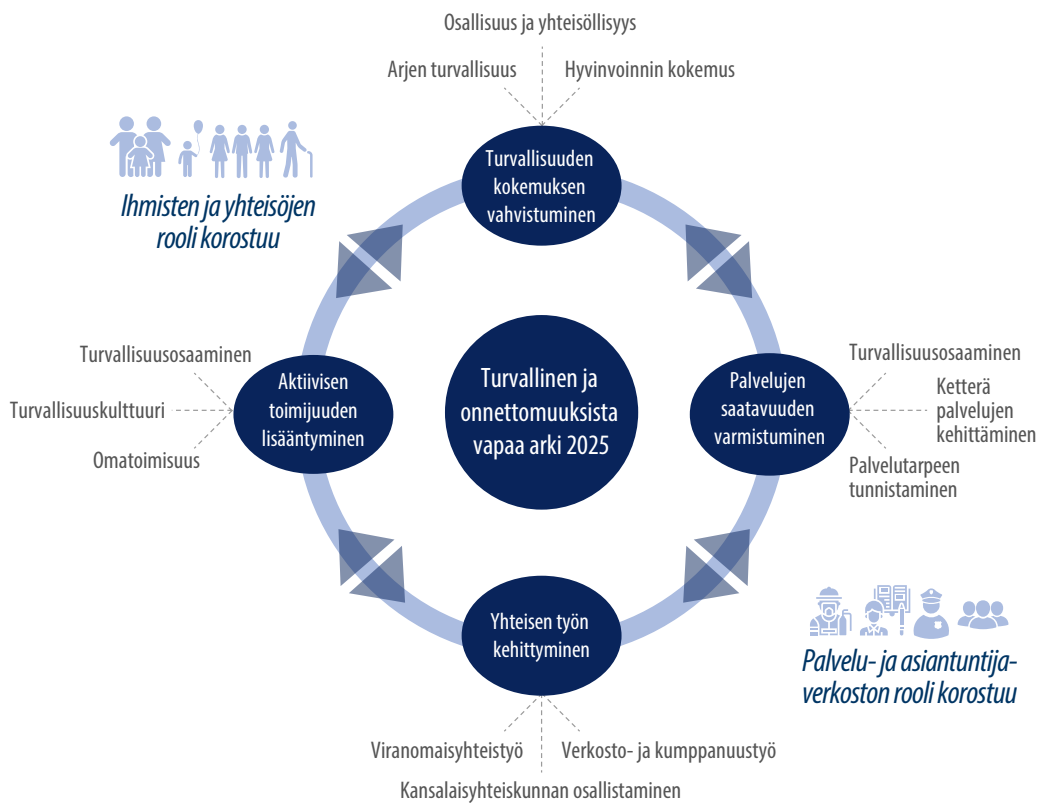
Osallisuus ja yhteisöllisyys

Arjen turvallisuus

Hyvinvoinnin kokemus

Ihmisten ja yhteisöjen rooli korostuu

Turvallisuuden kokemuksen vahvistuminen

Turvallisuusosaaminen

Turvallisuuskulttuuri

Omatoimisuus

Aktiivisen toimijuuden lisääntyminen

Turvallinen ja onnettomuuksista vapaa arki 2025

Palvelujen saatavuuden varmistuminen

Turvallisuusosaaminen

Ketterä palvelujen kehittäminen

Palvelutarpeen tunnistaminen

Yhteisen työn kehittyminen

Palvelu- ja asiantuntija-verkoston rooli korostuu

Viranomaisyhteistyö

Verkosto- ja kumppanuustyö

Kansalaisyhteiskunnan osallistaminen